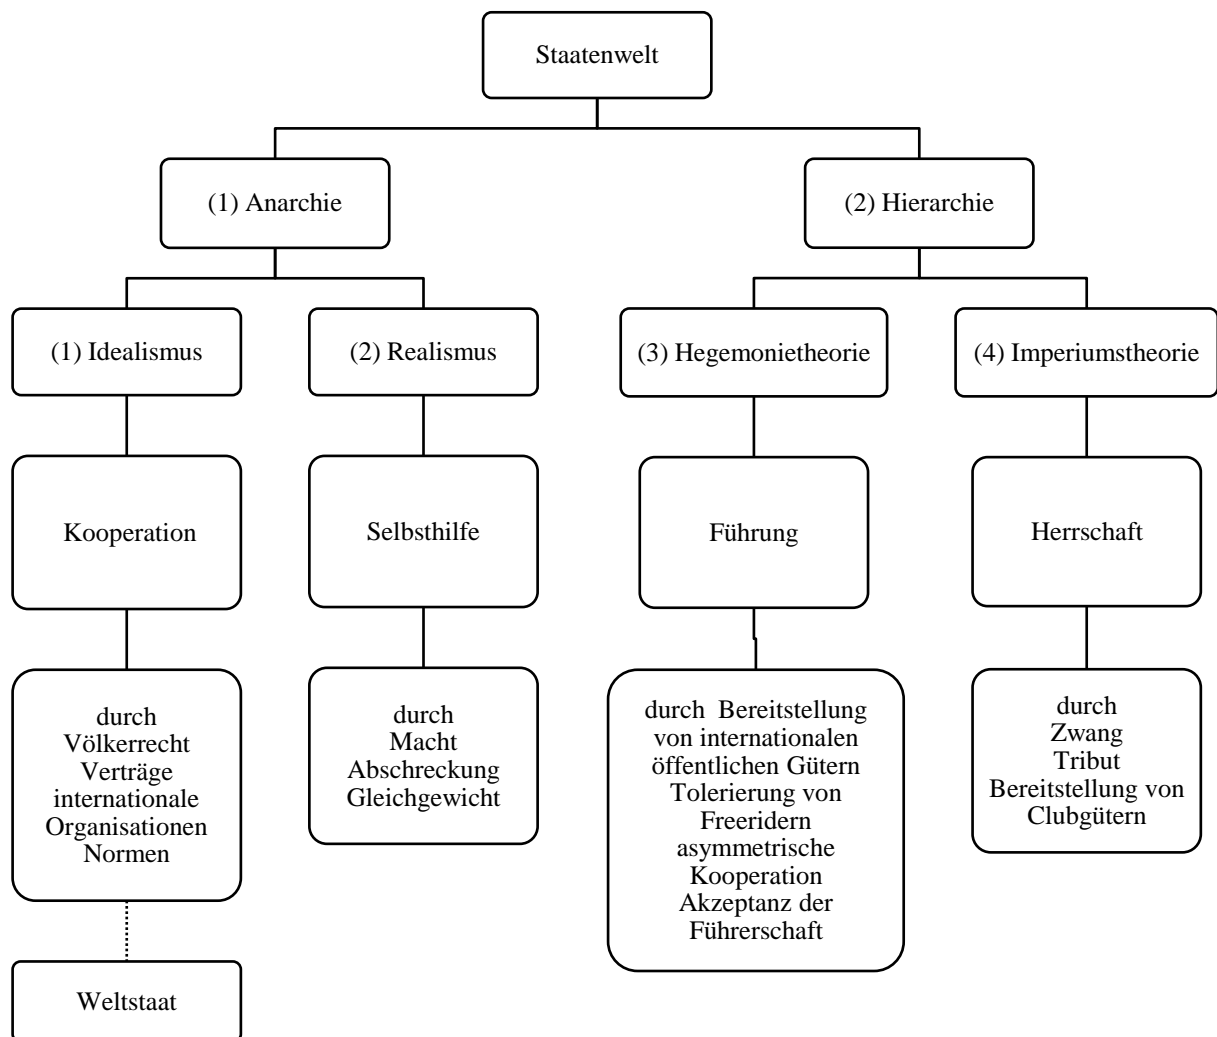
Staatenwelt

(1) Anarchie

(2) Hierarchie

(1) Idealismus

(2) Realismus

(3) Hegemonietheorie

(4) Imperiumstheorie

Kooperation

Selbsthilfe

Führung

Herrschaft

durch Völkerrecht Verträge internationale Organisationen Normen

durch Macht Abschreckung Gleichgewicht

durch Bereitstellung von internationalen öffentlichen Gütern Tolerierung von Freeridern asymmetrische Kooperation Akzeptanz der Führerschaft

durch Zwang Tribut Bereitstellung von Clubgütern

Weltstaat